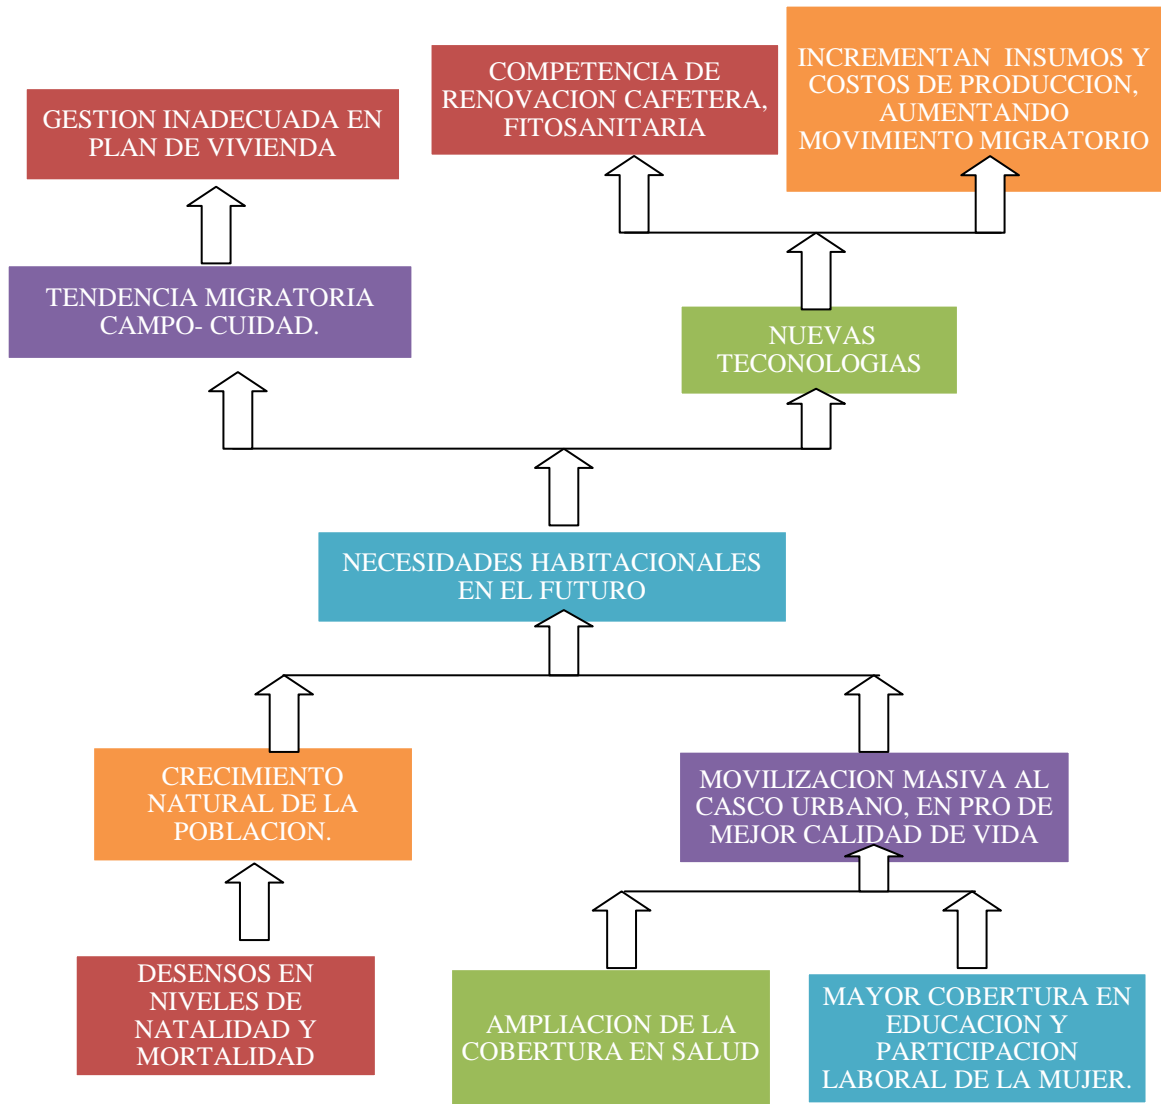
GESTION INADECUADA EN PLAN DE VIVIENDA

COMPETENCIA DE RENOVACION CAFETERA, FITOSANITARIA

INCREMENTAN INSUMOS Y COSTOS DE PRODUCCION, AUMENTANDO MOVIMIENTO MIGRATORIO

TENDENCIA MIGRATORIA CAMPO- CUIDAD.

NUEVAS TECONOLOGIAS

NECESIDADES HABITACIONALES EN EL FUTURO

CRECIMIENTO NATURAL DE LA POBLACION.

MOVILIZACION MASIVA AL CASCO URBANO, EN PRO DE MEJOR CALIDAD DE VIDA

DESENSOS EN NIVELES DE NATALIDAD Y MORTALIDAD

AMPLIACION DE LA COBERTURA EN SALUD

MAYOR COBERTURA EN EDUCACION Y PARTICIPACION LABORAL DE LA MUJER.